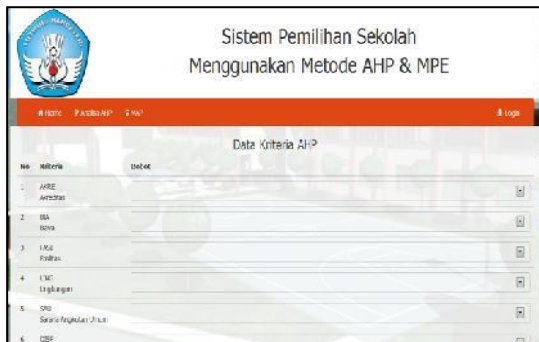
Sistem Pemilihan Sekolah
Menggunakan Metode AHP & MPE

Home Kriteria AHP MAP Login

Data Kriteria AHP

| No | Kriteria | Bobot |
|---|---|---|
| 1 | AKRE Akreditasi | |
| 2 | BIA Biaya | |
| 3 | FASI Fasilitas | |
| 4 | LNG Lingkungan | |
| 5 | SRU Sarana Angkutan Umum | |
| 6 | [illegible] | |